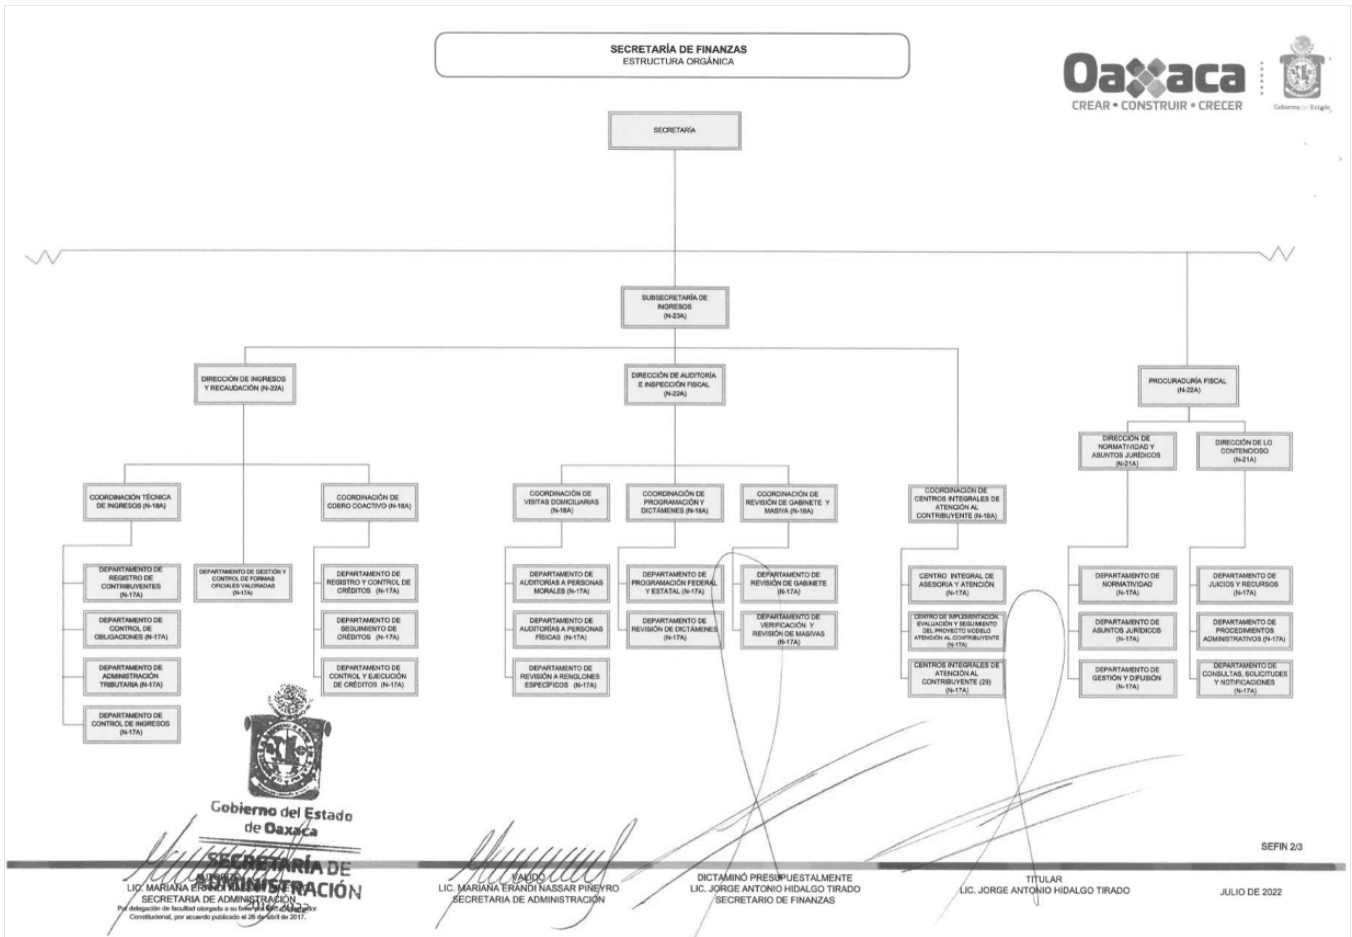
SECRETARÍA DE FINANZAS
ESTRUCTURA ORGÁNICA

Oaxaca
CREAR • CONSTRUIR • CRECER
Gobierno del Estado

SECRETARÍA

SUBSECRETARÍA DE INGRESOS (N-23A)

DIRECCIÓN DE INGRESOS Y RECAUDACIÓN (N-22A)

DIRECCIÓN DE AUDITORÍA E INSPECCIÓN FISCAL (N-22A)

PROCURADURÍA FISCAL (N-22A)

DIRECCIÓN DE NORMATIVIDAD Y ASUNTOS JURÍDICOS (N-21A)

DIRECCIÓN DE LO CONTENCIOSO (N-21A)

COORDINACIÓN TÉCNICA DE INGRESOS (N-18A)

COORDINACIÓN DE COBRO COACTIVO (N-18A)

COORDINACIÓN DE VISITAS DOMICILIARIAS (N-18A)

COORDINACIÓN DE PROGRAMACIÓN Y DICTÁMENES (N-18A)

COORDINACIÓN DE REVISIÓN DE GABINETE Y MASIVA (N-18A)

COORDINACIÓN DE CENTROS INTEGRALES DE ASESORÍA Y ATENCIÓN AL CONTRIBUYENTE (N-18A)

DEPARTAMENTO DE REGISTRO DE CONTRIBUYENTES (N-17A)

DEPARTAMENTO DE CONTROL DE OBLIGACIONES (N-17A)

DEPARTAMENTO DE ADMINISTRACIÓN TRIBUTARIA (N-17A)

DEPARTAMENTO DE CONTROL DE INGRESOS (N-17A)

DEPARTAMENTO DE GESTIÓN Y CONTROL DE FORMAS OFICIALES VALORADAS (N-17A)

DEPARTAMENTO DE REGISTRO Y CONTROL DE CRÉDITOS (N-17A)

DEPARTAMENTO DE SEGUIMIENTO DE CRÉDITOS (N-17A)

DEPARTAMENTO DE CONTROL Y EJECUCIÓN DE CRÉDITOS (N-17A)

DEPARTAMENTO DE AUDITORÍAS A PERSONAS MORALES (N-17A)

DEPARTAMENTO DE AUDITORÍAS A PERSONAS FÍSICAS (N-17A)

DEPARTAMENTO DE REVISIÓN A RENGLONES ESPECÍFICOS (N-17A)

DEPARTAMENTO DE PROGRAMACIÓN FEDERAL Y ESTATAL (N-17A)

DEPARTAMENTO DE REVISIÓN DE DICTÁMENES (N-17A)

DEPARTAMENTO DE REVISIÓN DE GABINETE (N-17A)

DEPARTAMENTO DE VERIFICACIÓN Y REVISIÓN DE MASIVAS (N-17A)

CENTRO INTEGRAL DE ASESORÍA Y ATENCIÓN (N-17A)

CENTRO DE IMPLEMENTACIÓN, EVALUACIÓN Y SEGUIMIENTO DEL PROYECTO MODELO ATENCIÓN AL CONTRIBUYENTE (N-17A)

CENTROS INTEGRALES DE ATENCIÓN AL CONTRIBUYENTE (29) (N-17A)

DEPARTAMENTO DE NORMATIVIDAD (N-17A)

DEPARTAMENTO DE ASUNTOS JURÍDICOS (N-17A)

DEPARTAMENTO DE GESTIÓN Y DIFUSIÓN (N-17A)

DEPARTAMENTO DE JUICIOS Y RECURSOS (N-17A)

DEPARTAMENTO DE PROCEDIMIENTOS ADMINISTRATIVOS (N-17A)

DEPARTAMENTO DE CONSULTAS, SOLICITUDES Y NOTIFICACIONES (N-17A)

Gobierno del Estado de Oaxaca
SECRETARÍA DE ADMINISTRACIÓN

SEFIN 2/3

AUTORIZÓ
LIC. MARIANA ERANDI NASSAR PIÑEYRO
SECRETARIA DE ADMINISTRACIÓN
Por delegación de facultad otorgada a su favor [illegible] Constitucional, por acuerdo publicado el 26 de abril de 2017.

VALIDÓ
LIC. MARIANA ERANDI NASSAR PIÑEYRO
SECRETARIA DE ADMINISTRACIÓN

DICTAMINÓ PRESUPUESTALMENTE
LIC. JORGE ANTONIO HIDALGO TIRADO
SECRETARIO DE FINANZAS

TITULAR
LIC. JORGE ANTONIO HIDALGO TIRADO

JULIO DE 2022